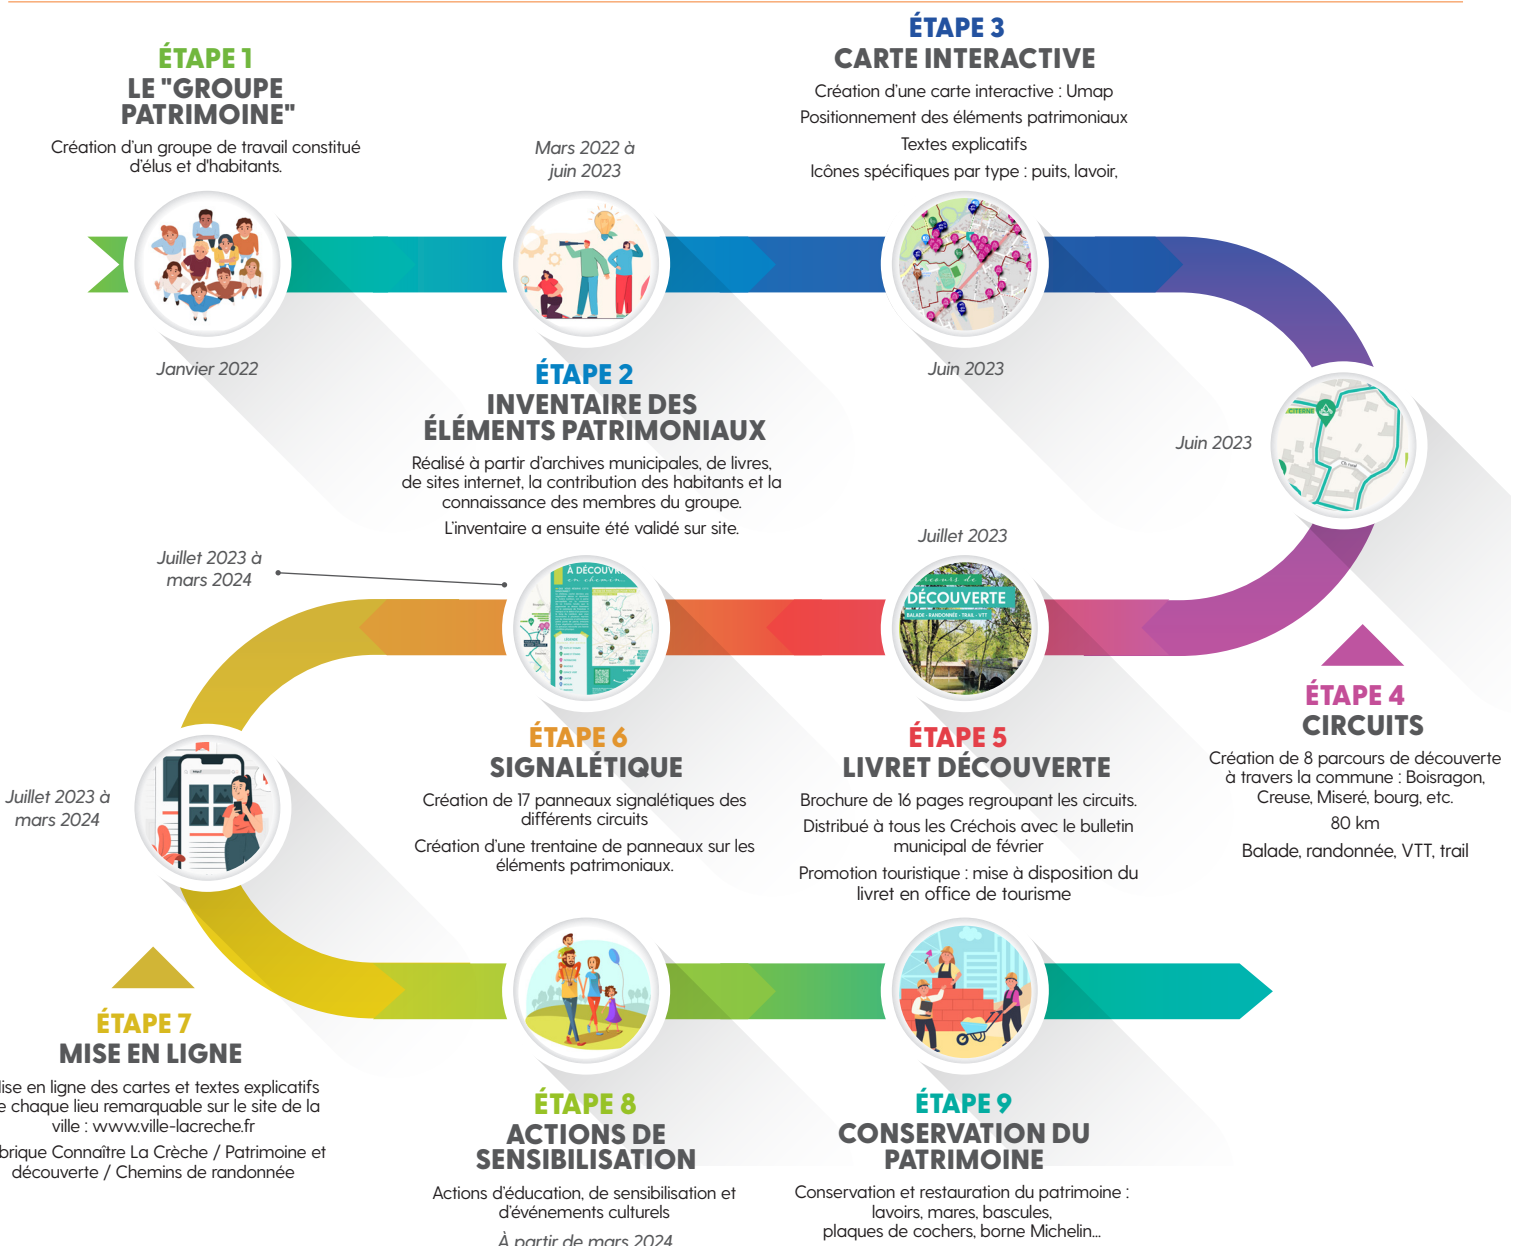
ÉTAPE 1
LE "GROUPE PATRIMOINE"
Création d'un groupe de travail constitué d'élus et d'habitants.

Janvier 2022

Mars 2022 à juin 2023

ÉTAPE 2
INVENTAIRE DES ÉLÉMENTS PATRIMONIAUX
Réalisé à partir d'archives municipales, de livres, de sites internet, la contribution des habitants et la connaissance des membres du groupe.
L'inventaire a ensuite été validé sur site.

ÉTAPE 3
CARTE INTERACTIVE
Création d'une carte interactive : Umap
Positionnement des éléments patrimoniaux
Textes explicatifs
Icônes spécifiques par type : puits, lavoir,

Juin 2023

Juin 2023

CITERNE

ÉTAPE 4
CIRCUITS
Création de 8 parcours de découverte à travers la commune : Boisragon, Creuse, Miseré, bourg, etc.
80 km
Balade, randonnée, VTT, trail

Juillet 2023

DÉCOUVERTE

ÉTAPE 5
LIVRET DÉCOUVERTE
Brochure de 16 pages regroupant les circuits.
Distribué à tous les Créchois avec le bulletin municipal de février
Promotion touristique : mise à disposition du livret en office de tourisme

Juillet 2023 à mars 2024

À DÉCOUVRIR

ÉTAPE 6
SIGNALÉTIQUE
Création de 17 panneaux signalétiques des différents circuits
Création d'une trentaine de panneaux sur les éléments patrimoniaux.

Juillet 2023 à mars 2024

ÉTAPE 7
MISE EN LIGNE
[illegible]ise en ligne des cartes et textes explicatifs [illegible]e chaque lieu remarquable sur le site de la ville : www.ville-lacreche.fr
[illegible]brique Connaître La Crèche / Patrimoine et découverte / Chemins de randonnée

ÉTAPE 8
ACTIONS DE SENSIBILISATION
Actions d'éducation, de sensibilisation et d'événements culturels
À partir de mars 2024

ÉTAPE 9
CONSERVATION DU PATRIMOINE
Conservation et restauration du patrimoine : lavoirs, mares, bascules, plaques de cochers, borne Michelin...